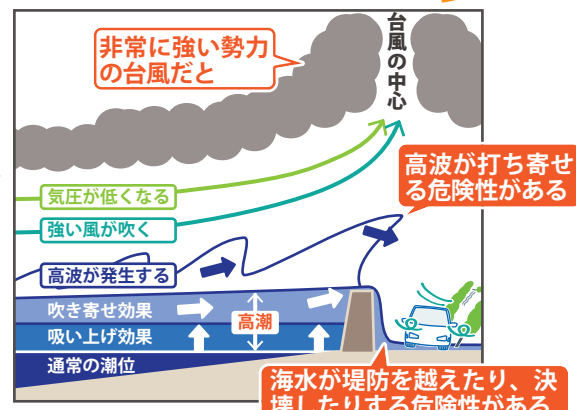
非常に強い勢力の台風だと

台風の中心

高波が打ち寄せる危険性がある

気圧が低くなる

強い風が吹く

高波が発生する

吹き寄せ効果

高潮

吸い上げ効果

通常の潮位

海水が堤防を越えたり、決壊したりする危険性がある